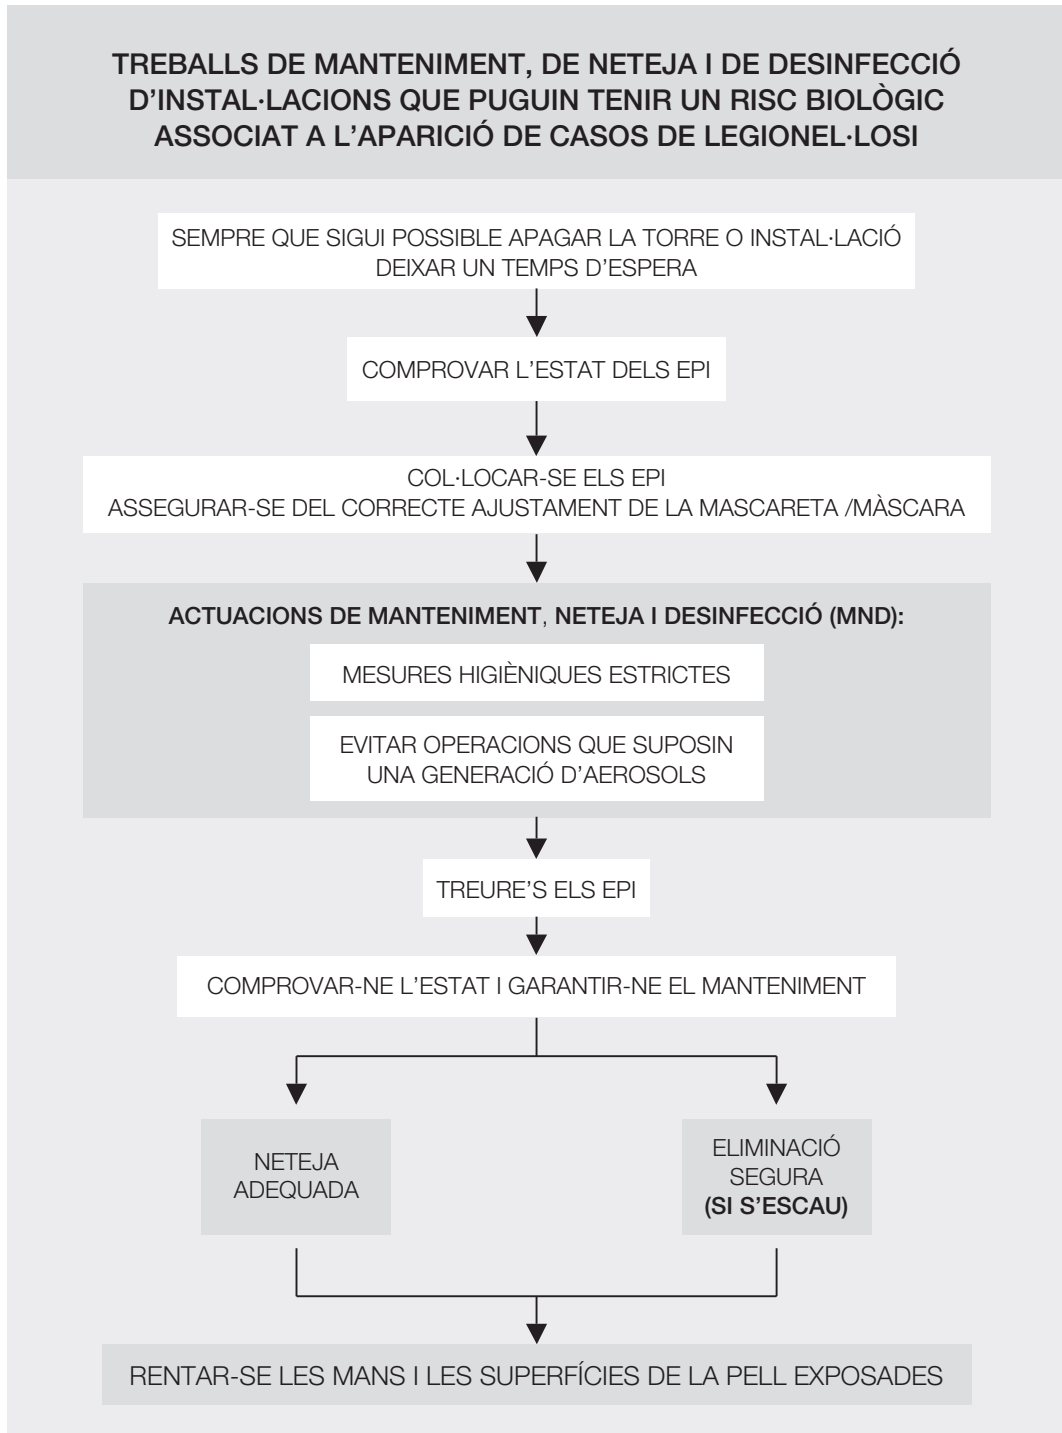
TREBALLS DE MANTENIMENT, DE NETEJA I DE DESINFECCIÓ D'INSTAL·LACIONS QUE PUGUIN TENIR UN RISC BIOLÒGIC ASSOCIAT A L'APARICIÓ DE CASOS DE LEGIONEL·LOSI

SEMPRE QUE SIGUI POSSIBLE APAGAR LA TORRE O INSTAL·LACIÓ
DEIXAR UN TEMPS D'ESPERA

COMPROVAR L'ESTAT DELS EPI

COL·LOCAR-SE ELS EPI
ASSEGURAR-SE DEL CORRECTE AJUSTAMENT DE LA MASCARETA /MÀSCARA

ACTUACIONS DE MANTENIMENT, NETEJA I DESINFECCIÓ (MND):

MESURES HIGIÈNIQUES ESTRICTES

EVITAR OPERACIONS QUE SUPOSIN UNA GENERACIÓ D'AEROSOLS

TREURE'S ELS EPI

COMPROVAR-NE L'ESTAT I GARANTIR-NE EL MANTENIMENT

NETEJA ADEQUADA

ELIMINACIÓ SEGURA (SI S'ESCAU)

RENTAR-SE LES MANS I LES SUPERFÍCIES DE LA PELL EXPOSADES